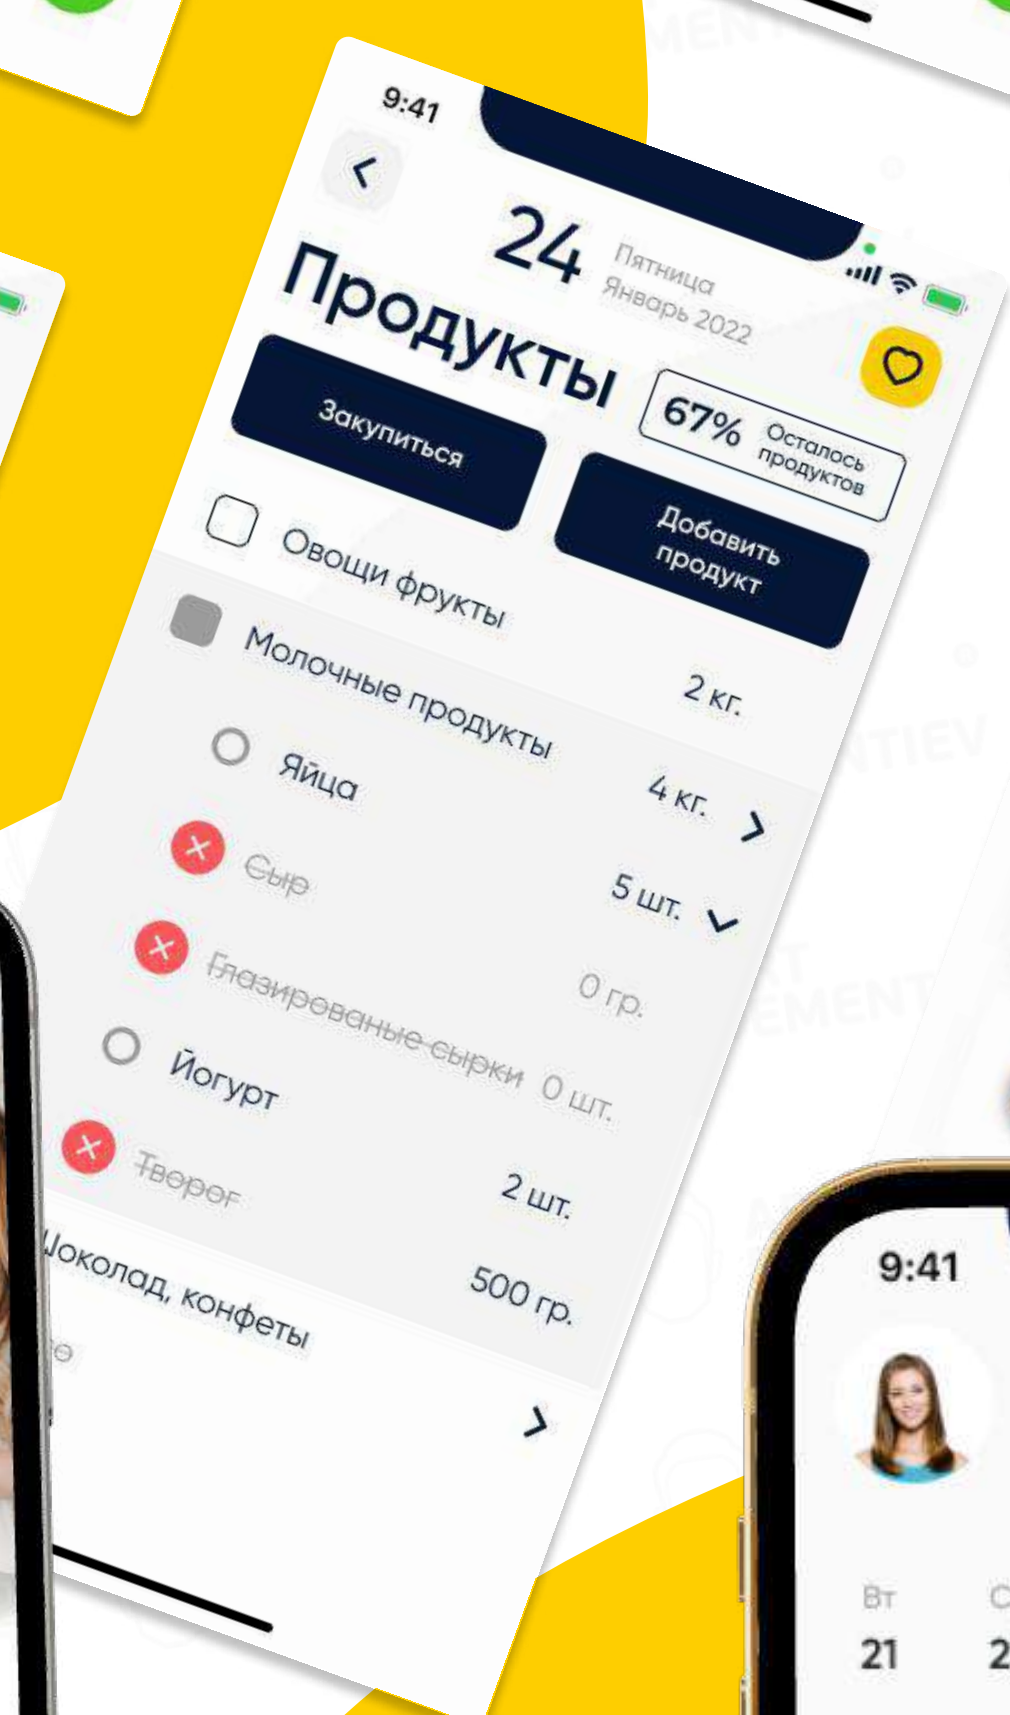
9:41

24 Пятница Январь 2022

Продукты

67% Осталось продуктов

Закупиться

Добавить продукт

Овощи фрукты

Молочные продукты 2 кг.

Яйца 4 кг.

Сыр 5 шт.

Глазированые сырки 0 гр.

Йогурт 0 шт.

Творог 2 шт.

Шоколад, конфеты 500 гр.

9:41

Вт
21